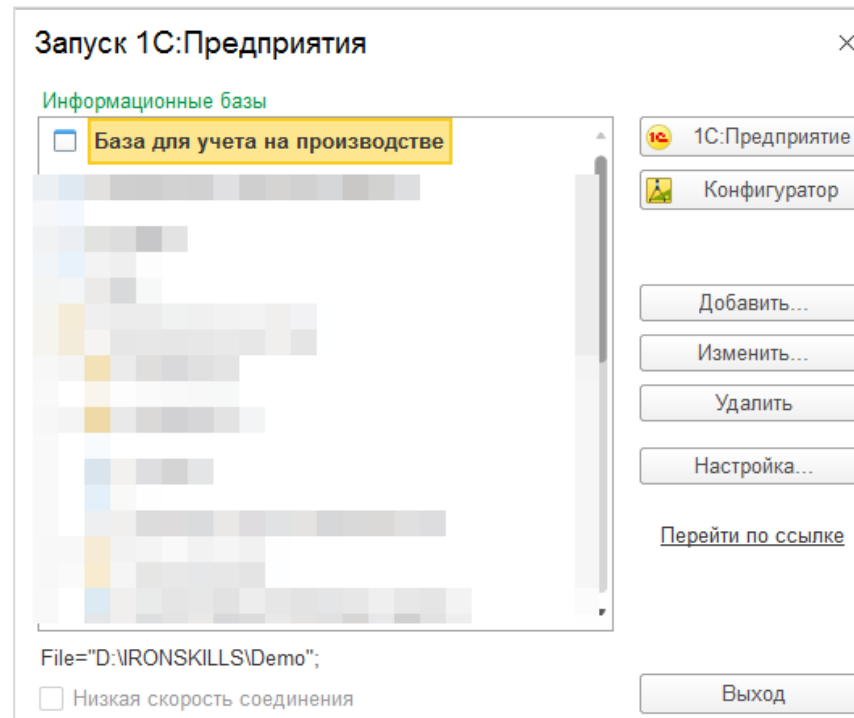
Запуск 1С:Предприятия

Информационные базы

База для учета на производстве

1С:Предприятие

Конфигуратор

Добавить...

Изменить...

Удалить

Настройка...

Перейти по ссылке

File="D:\IRONSKILLS\Demo";

Низкая скорость соединения

Выход